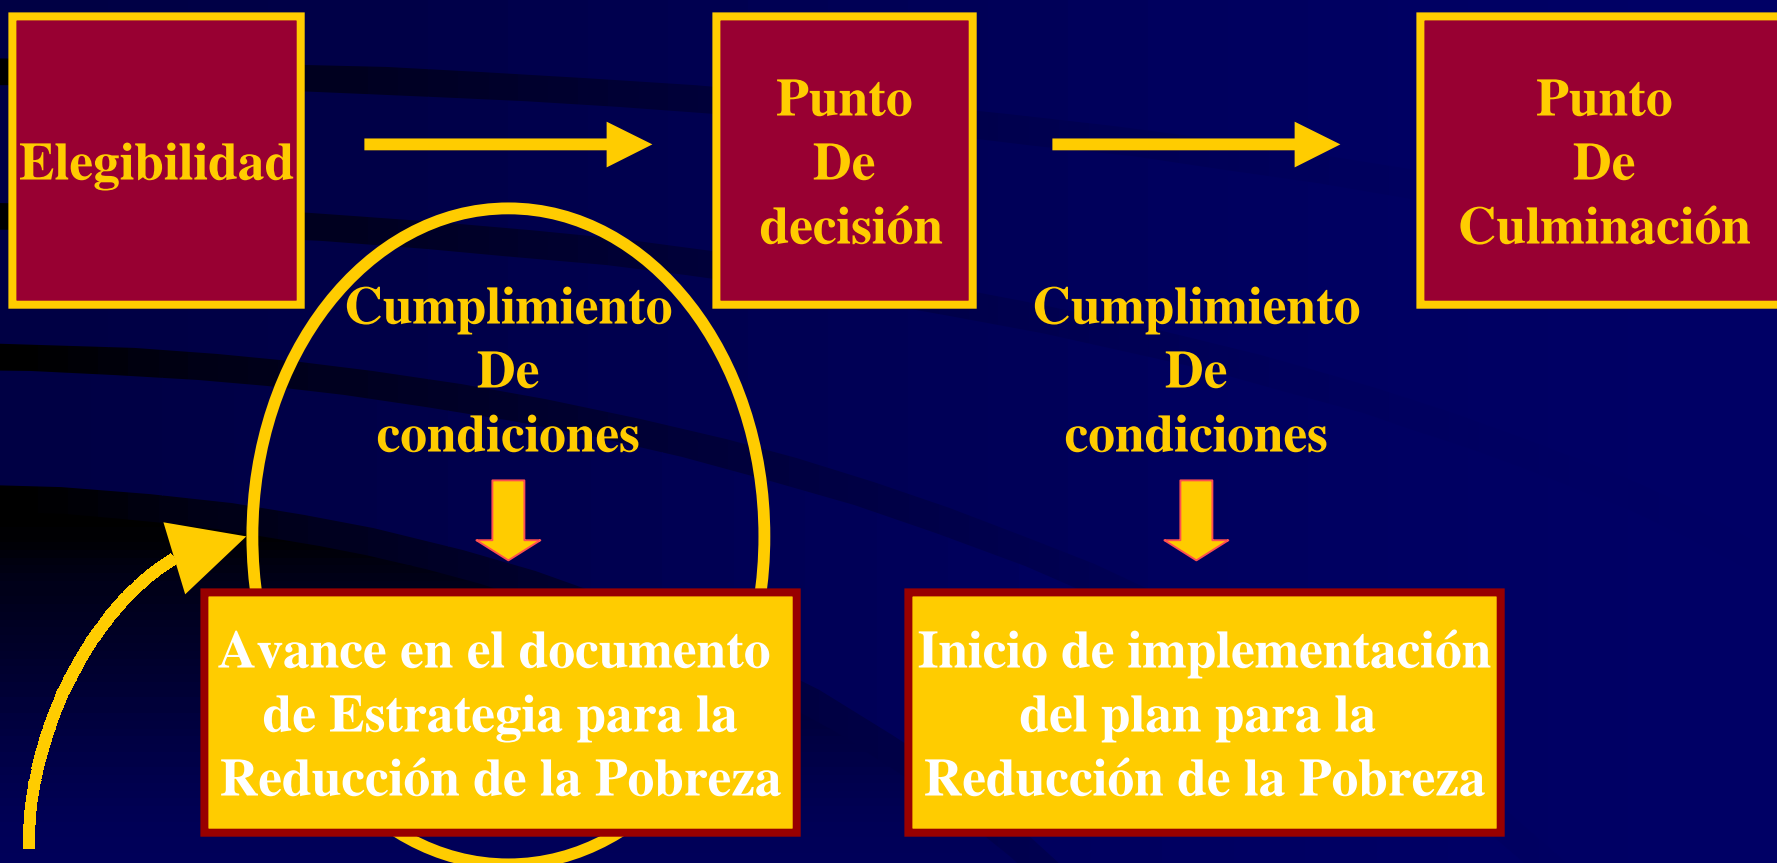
Elegibilidad

Punto De decisión

Punto De Culminación

Cumplimiento De condiciones

Avance en el documento de Estrategia para la Reducción de la Pobreza

Cumplimiento De condiciones

Inicio de implementación del plan para la Reducción de la Pobreza